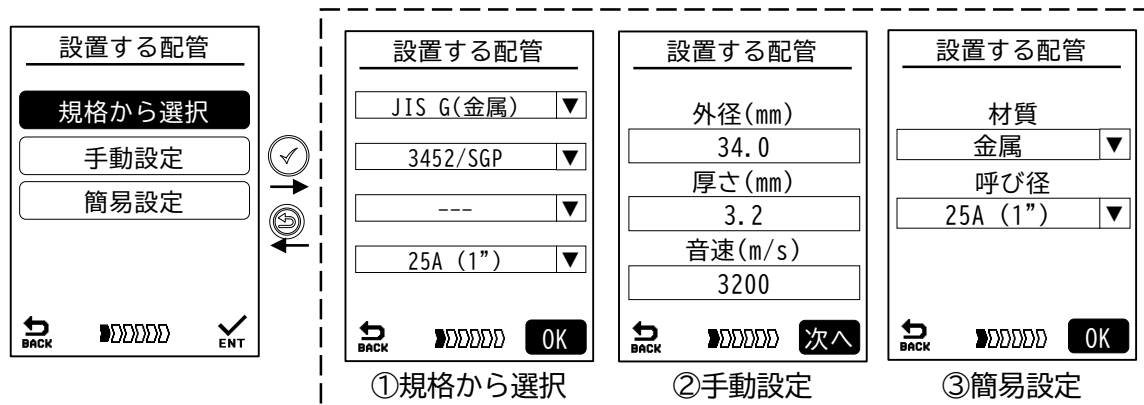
設置する配管

規格から選択

手動設定

簡易設定

BACK

ENT

設置する配管

JIS G(金属) ▼

3452/SGP ▼

--- ▼

25A (1”) ▼

BACK

OK

①規格から選択

設置する配管

外径(mm)

34.0

厚さ(mm)

3.2

音速(m/s)

3200

BACK

次へ

②手動設定

設置する配管

材質

金属 ▼

呼び径

25A (1”) ▼

BACK

OK

③簡易設定